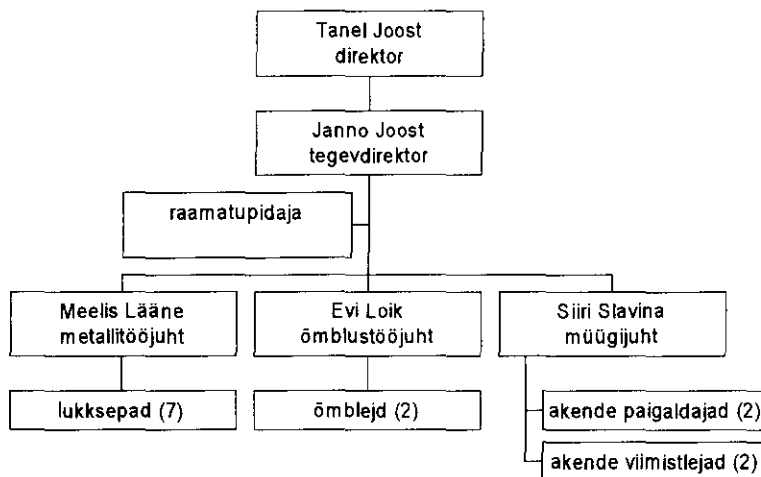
Tanel Joost
direktor

Janno Joost
tegevdirektor

raamatupidaja

Meelis Lääne
metallitööjuht

Evi Loik
õmblustööjuht

Siiri Slavina
müügijuht

lukksepad (7)

õmblejd (2)

akende paigaldajad (2)

akende viimistlejad (2)